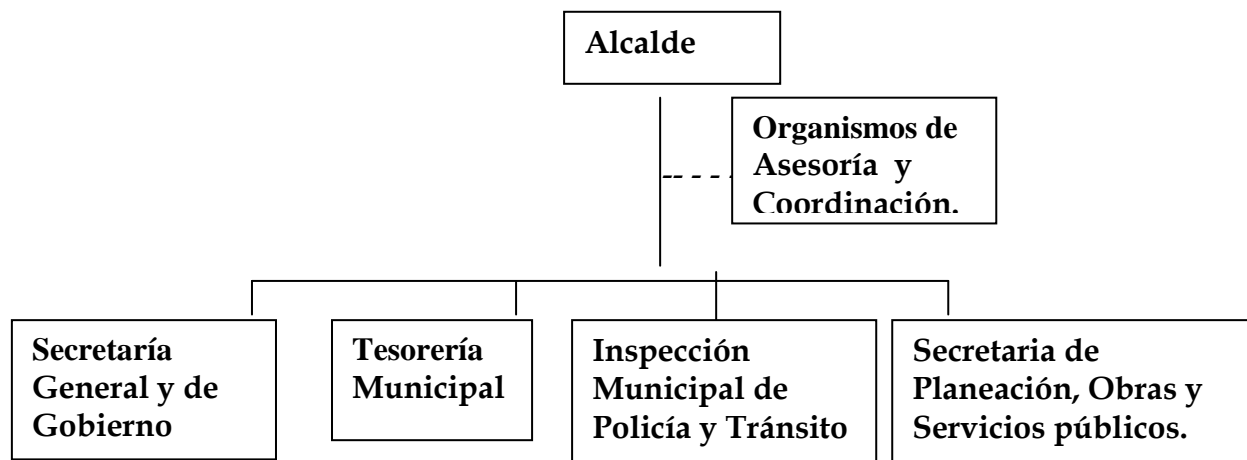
Alcalde

Organismos de Asesoría y Coordinación.

Secretaría General y de Gobierno

Tesorería Municipal

Inspección Municipal de Policía y Tránsito

Secretaria de Planeación, Obras y Servicios públicos.